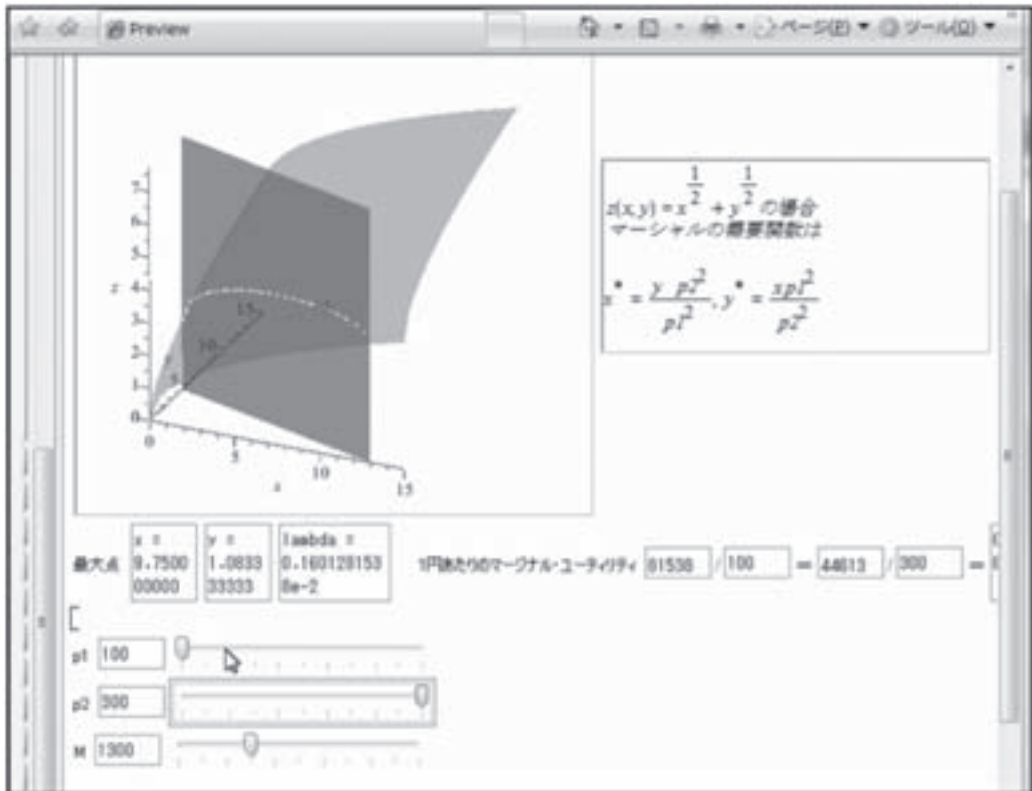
Preview

ページ(P) ▼ ツール(O) ▼

$z(x,y)=x^{\frac{1}{2}}+y^{\frac{1}{2}}$ の場合
マーシャルの需要関数は

$x^{*}=\frac{y\ p2^2}{p1^2}, y^{*}=\frac{x\ p1^2}{p2^2}$

z
7
6
5
4
3
2
1
0
0
5
10
15
x
15
10
5
y

最大点

| x = 9.7500 00000 | y = 1.0833 33333 | lambda = 0.160128153 8e-2 |

1円あたりのマーク ナル・ユーティリティ 61538 / 100 = 44613 / 300 =

p1 100

p2 300

M 1300